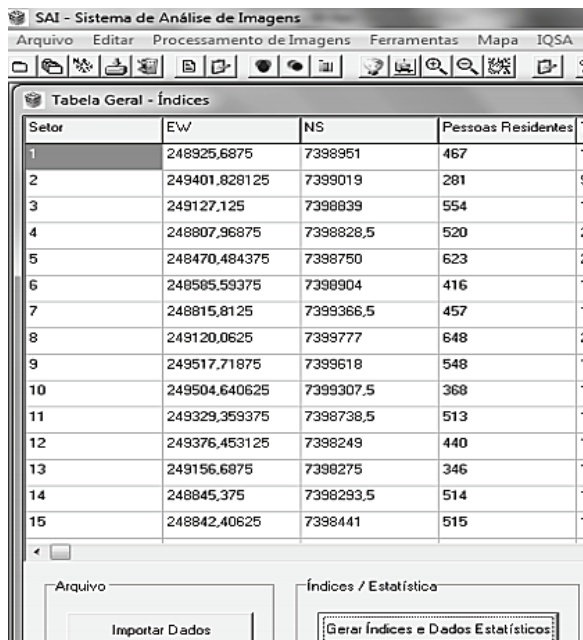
SAI - Sistema de Análise de Imagens

Arquivo Editar Processamento de Imagens Ferramentas Mapa IQSA

Tabela Geral - Índices

| Setor | EW | NS | Pessoas Residentes |
|---|---|---|---|
| 1 | 248925,6875 | 7398951 | 467 |
| 2 | 249401,828125 | 7399019 | 281 |
| 3 | 249127,125 | 7398839 | 554 |
| 4 | 248807,96875 | 7398828,5 | 520 |
| 5 | 248470,484375 | 7398750 | 623 |
| 6 | 248585,59375 | 7398904 | 416 |
| 7 | 248815,8125 | 7399366,5 | 457 |
| 8 | 249120,0625 | 7399777 | 648 |
| 9 | 249517,71875 | 7399618 | 548 |
| 10 | 249504,640625 | 7399307,5 | 368 |
| 11 | 249329,359375 | 7398738,5 | 513 |
| 12 | 249376,453125 | 7398249 | 440 |
| 13 | 249156,6875 | 7398275 | 346 |
| 14 | 248845,375 | 7398293,5 | 514 |
| 15 | 248842,40625 | 7398441 | 515 |

Arquivo

Importar Dados

Índices / Estatística

Gerar Índices e Dados Estatísticos